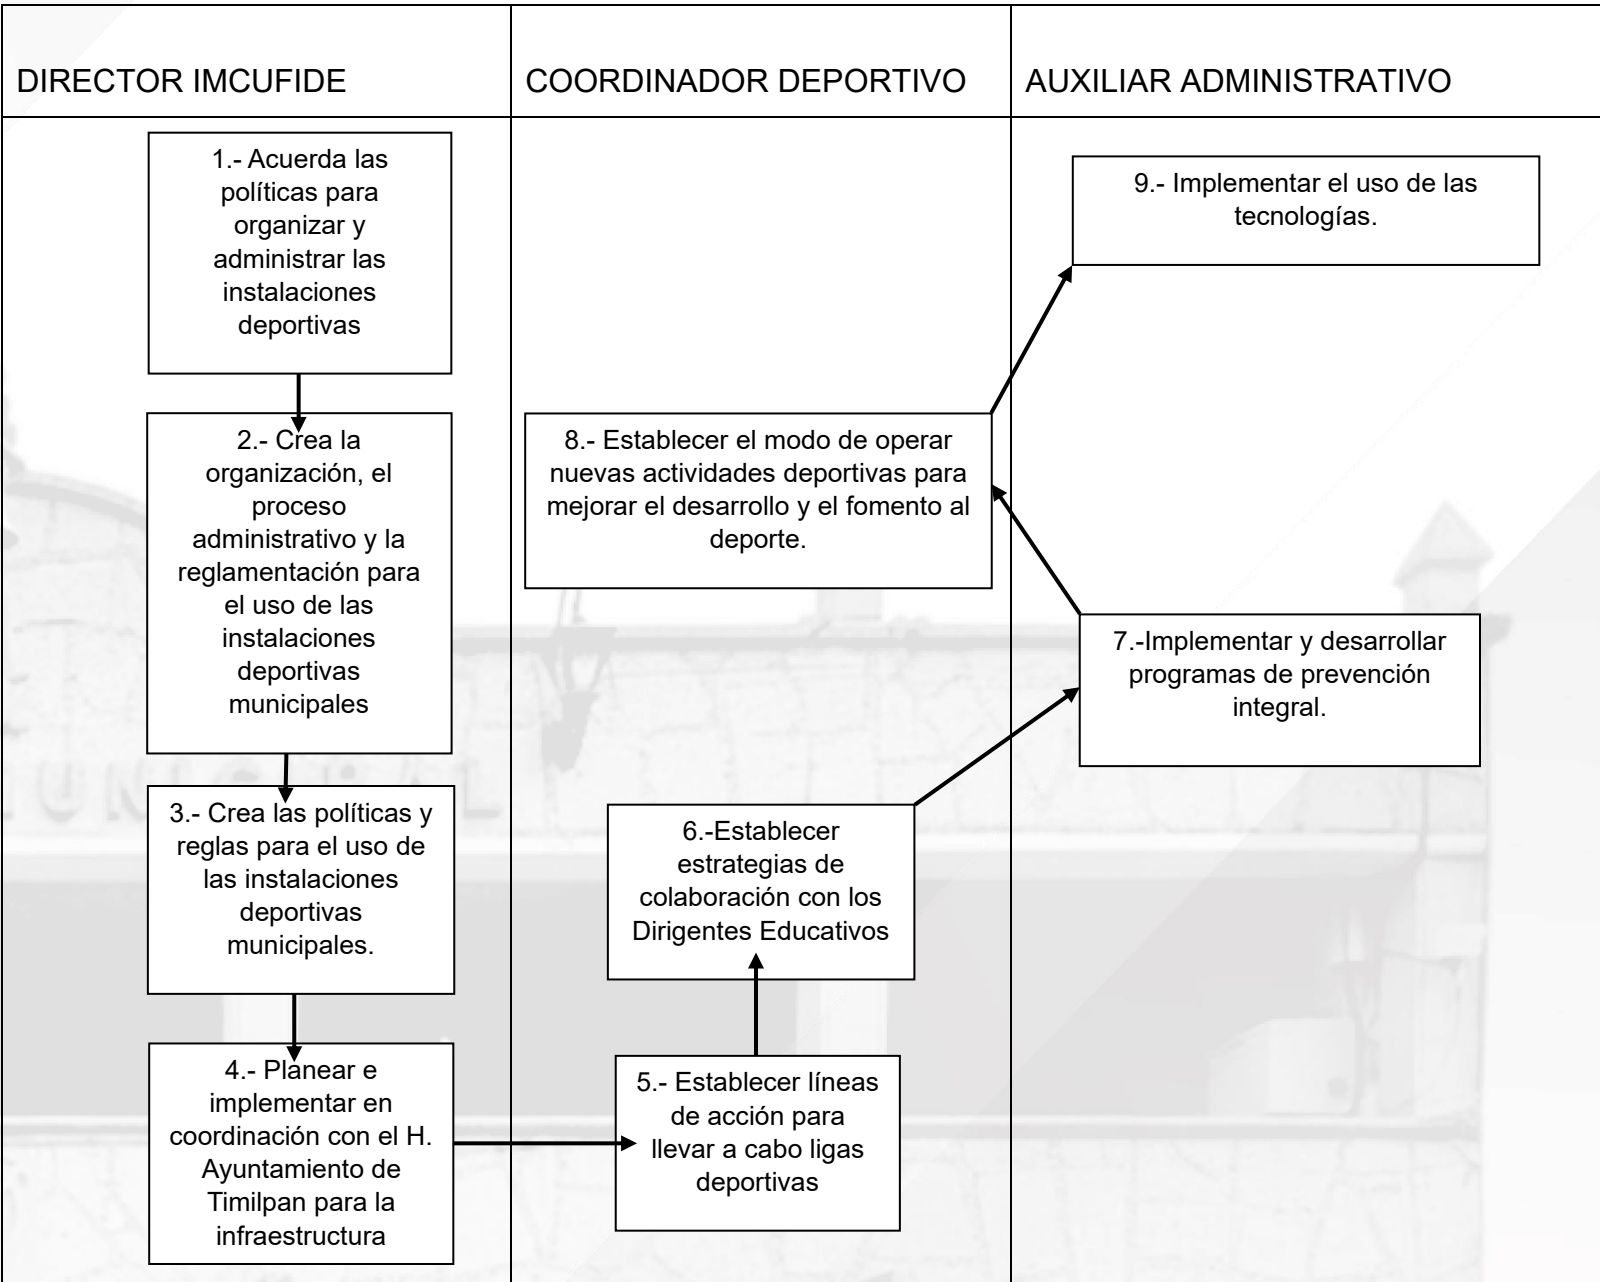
DIRECTOR IMCUFIDE

COORDINADOR DEPORTIVO

AUXILIAR ADMINISTRATIVO

1.- Acuerda las políticas para organizar y administrar las instalaciones deportivas

2.- Crea la organización, el proceso administrativo y la reglamentación para el uso de las instalaciones deportivas municipales

3.- Crea las políticas y reglas para el uso de las instalaciones deportivas municipales.

4.- Planear e implementar en coordinación con el H. Ayuntamiento de Timilpan para la infraestructura

5.- Establecer líneas de acción para llevar a cabo ligas deportivas

6.-Establecer estrategias de colaboración con los Dirigentes Educativos

7.-Implementar y desarrollar programas de prevención integral.

8.- Establecer el modo de operar nuevas actividades deportivas para mejorar el desarrollo y el fomento al deporte.

9.- Implementar el uso de las tecnologías.